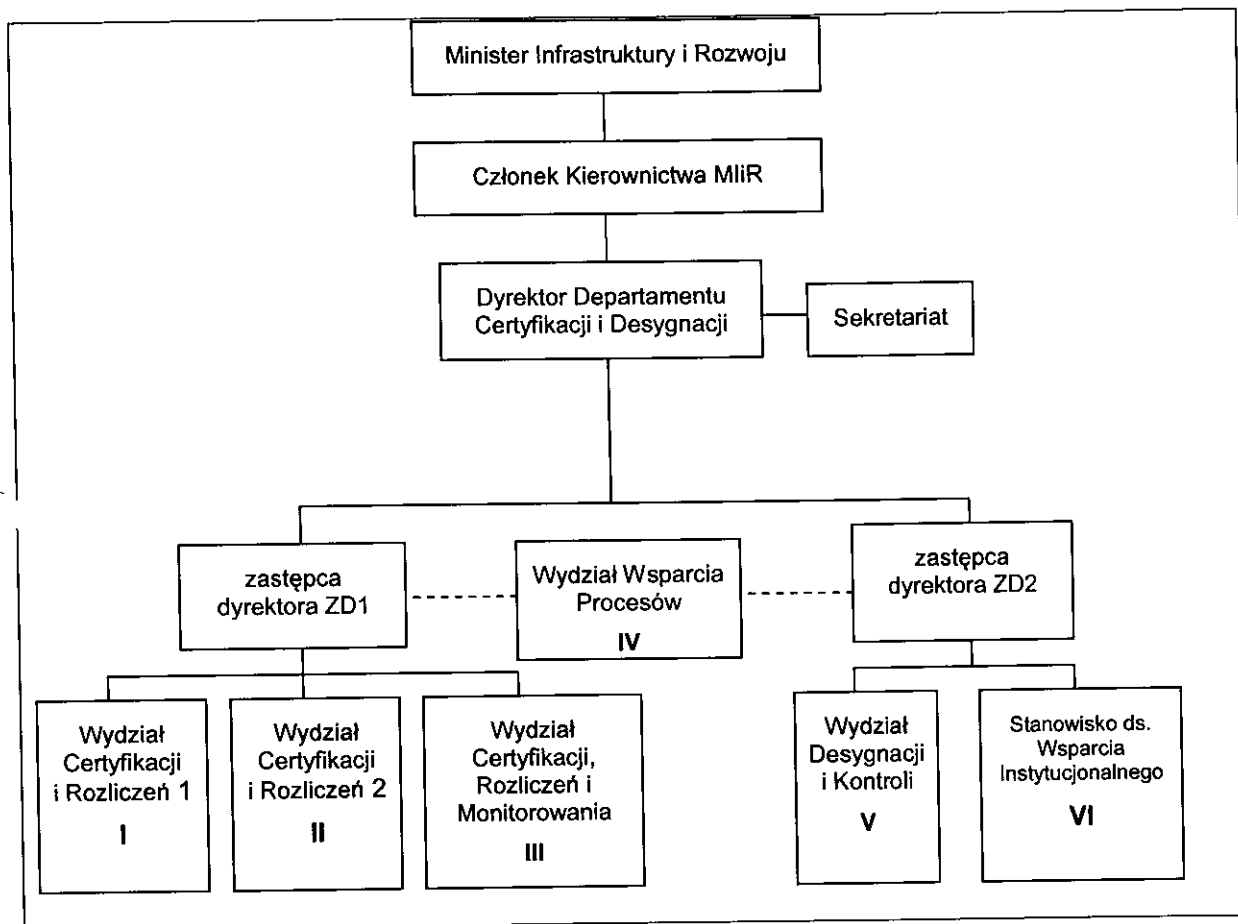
Minister Infrastruktury i Rozwoju

Członek Kierownictwa MIiR

Dyrektor Departamentu Certyfikacji i Desygnacji

Sekretariat

zastępca dyrektora ZD1

Wydział Wsparcia Procesów
IV

zastępca dyrektora ZD2

Wydział Certyfikacji i Rozliczeń 1
I

Wydział Certyfikacji i Rozliczeń 2
II

Wydział Certyfikacji, Rozliczeń i Monitorowania
III

Wydział Desygnacji i Kontroli
V

Stanowisko ds. Wsparcia Instytucjonalnego
VI